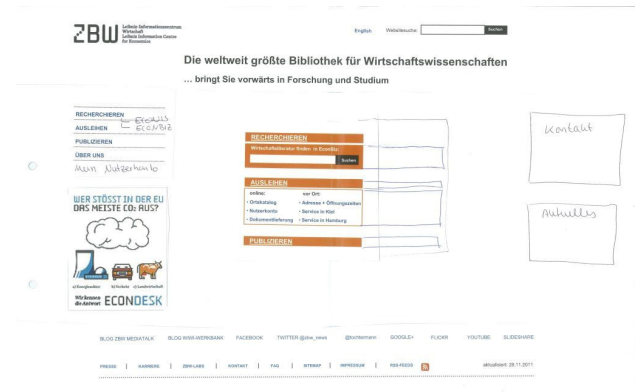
ZBW Leibniz-Informationszentrum Wirtschaft Leibniz Information Centre for Economics

English Webseitesuche: Suchen

Die weltweit größte Bibliothek für Wirtschaftswissenschaften

... bringt Sie vorwärts in Forschung und Studium

RECHERCHIEREN
AUSLEIHEN
PUBLIZIEREN
ÜBER UNS
Mein Nutzerkonto

EconBiz
ECONBIZ

WER STÖSST IN DER EU DAS MEISTE $CO_2$ AUS?

a) Energiesektor b) Verkehr c) Landwirtschaft

Wir kennen die Antwort ECONDESK

RECHERCHIEREN
Wirtschaftsliteratur finden in EconBiz
Suchen

AUSLEIHEN
online: vor Ort:
• Ortskatalog • Adresse + Öffnungszeiten
• Nutzerkonto • Service in Kiel
• Dokumentlieferung • Service in Hamburg

PUBLIZIEREN

Kontakt

Aktuelles

BLOG ZBW MEDIATALK BLOG WWW-WERKBANK FACEBOOK TWITTER @zbw_news @kontiemann GOOGLE+ FLICKR YOUTUBE SLIDESHARE

PRESSE | KARRIERE | ZBW-LABS | KONTAKT | FAQ | SITEMAP | IMPRESSUM | RSS-FEEDS

aktualisiert: 28.11.2011